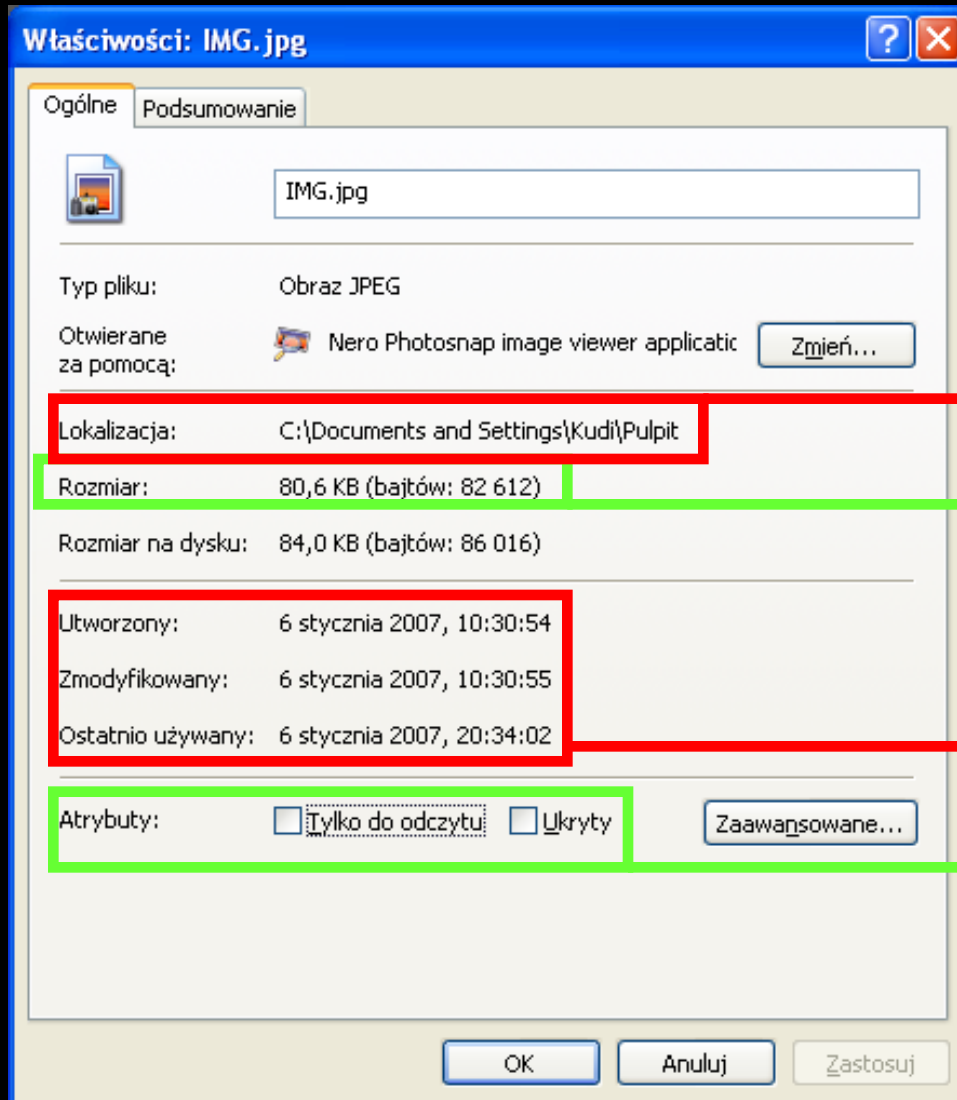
Właściwości: IMG.jpg

Ogólne | Podsumowanie

IMG.jpg

Typ pliku: Obraz JPEG

Otwierane za pomocą: Nero Photosnap image viewer applicatic

Zmień...

Lokalizacja: C:\Documents and Settings\Kudi\Pulpit

Rozmiar: 80,6 KB (bajtów: 82 612)

Rozmiar na dysku: 84,0 KB (bajtów: 86 016)

Utworzony: 6 stycznia 2007, 10:30:54

Zmodyfikowany: 6 stycznia 2007, 10:30:55

Ostatnio używany: 6 stycznia 2007, 20:34:02

Atrybuty: Tylko do odczytu Ukryty

Zaawansowane...

OK Anuluj Zastosuj